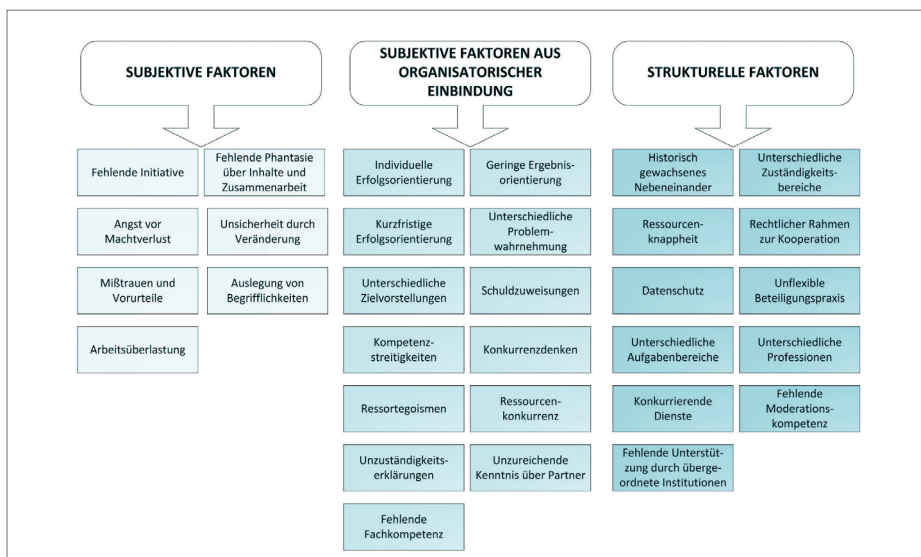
SUBJEKTIVE FAKTOREN

Fehlende Initiative

Fehlende Phantasie über Inhalte und Zusammenarbeit

Angst vor Machtverlust

Unsicherheit durch Veränderung

Mißtrauen und Vorurteile

Auslegung von Begrifflichkeiten

Arbeitsüberlastung

SUBJEKTIVE FAKTOREN AUS ORGANISATORISCHER EINBINDUNG

Individuelle Erfolgsorientierung

Geringe Ergebnisorientierung

Kurzfristige Erfolgsorientierung

Unterschiedliche Problemwahrnehmung

Unterschiedliche Zielvorstellungen

Schuldzuweisungen

Kompetenzstreitigkeiten

Konkurrenzdenken

Ressortegoismen

Ressourcenkonkurrenz

Unzuständigkeitserklärungen

Unzureichende Kenntnis über Partner

Fehlende Fachkompetenz

STRUKTURELLE FAKTOREN

Historisch gewachsenes Nebeneinander

Unterschiedliche Zuständigkeitsbereiche

Ressourcenknappheit

Rechtlicher Rahmen zur Kooperation

Datenschutz

Unflexible Beteiligungspraxis

Unterschiedliche Aufgabenbereiche

Unterschiedliche Professionen

Konkurrierende Dienste

Fehlende Moderationskompetenz

Fehlende Unterstützung durch übergeordnete Institutionen